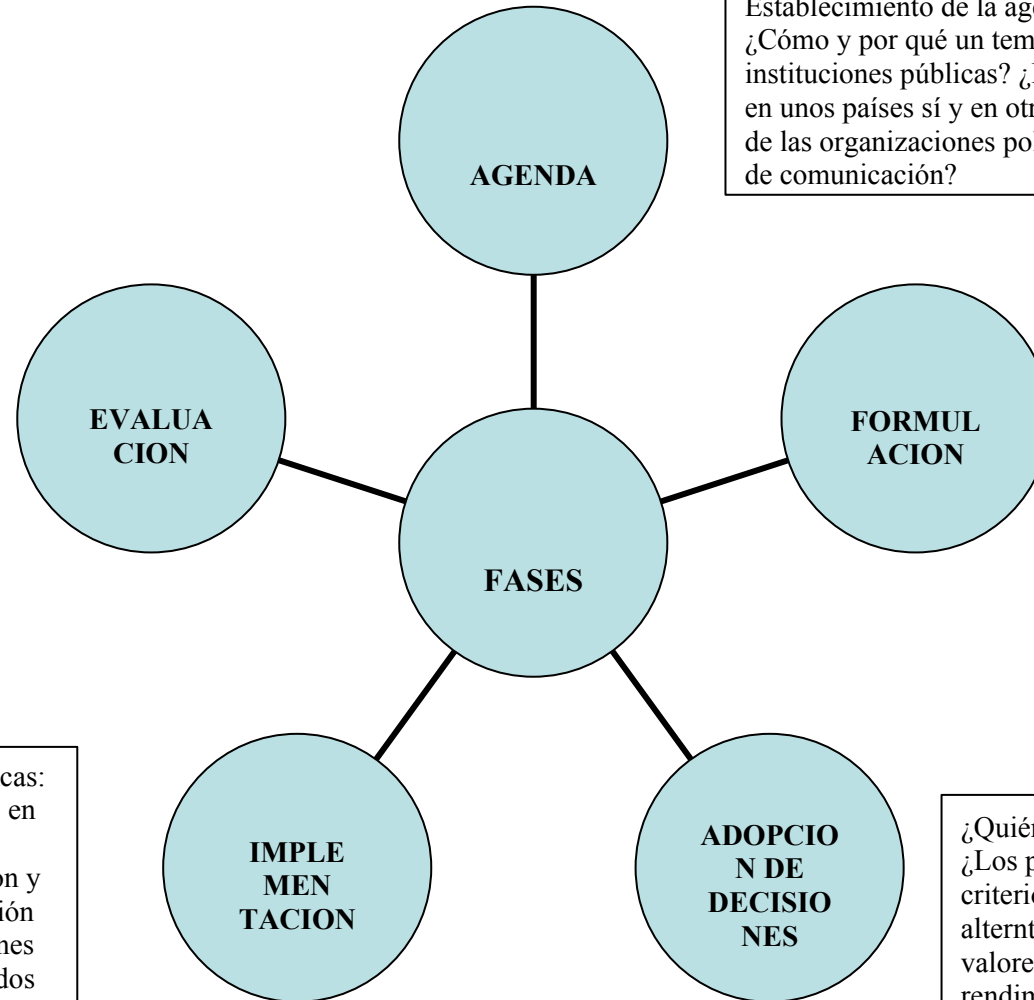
Establecimiento de la ag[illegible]
¿Cómo y por qué un tem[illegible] instituciones públicas? ¿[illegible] en unos países sí y en otr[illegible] de las organizaciones po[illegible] de comunicación?

AGENDA

EVALUA CION

FORMUL ACION

FASES

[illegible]cas: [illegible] en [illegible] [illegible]on y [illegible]ión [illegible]nes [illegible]dos

IMPLE MEN TACION

ADOPCIO N DE DECISIO NES

¿Quién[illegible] ¿Los p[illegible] criteri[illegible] altern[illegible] valore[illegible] rendin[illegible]